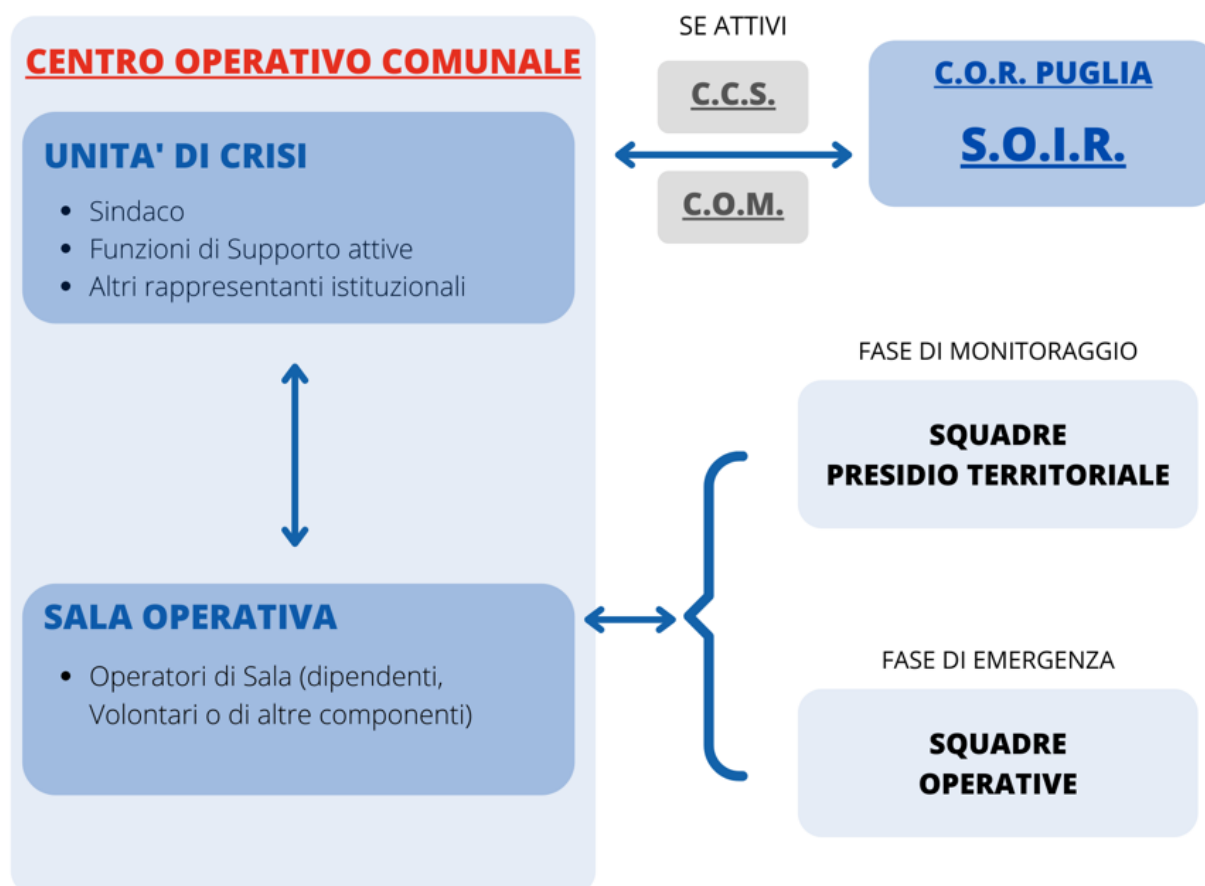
CENTRO OPERATIVO COMUNALE

UNITA' DI CRISI

- Sindaco
- Funzioni di Supporto attive
- Altri rappresentanti istituzionali

SE ATTIVI

C.C.S.

C.O.M.

C.O.R. PUGLIA

S.O.I.R.

FASE DI MONITORAGGIO

SQUADRE PRESIDIO TERRITORIALE

SALA OPERATIVA

- Operatori di Sala (dipendenti, Volontari o di altre componenti)

FASE DI EMERGENZA

SQUADRE OPERATIVE